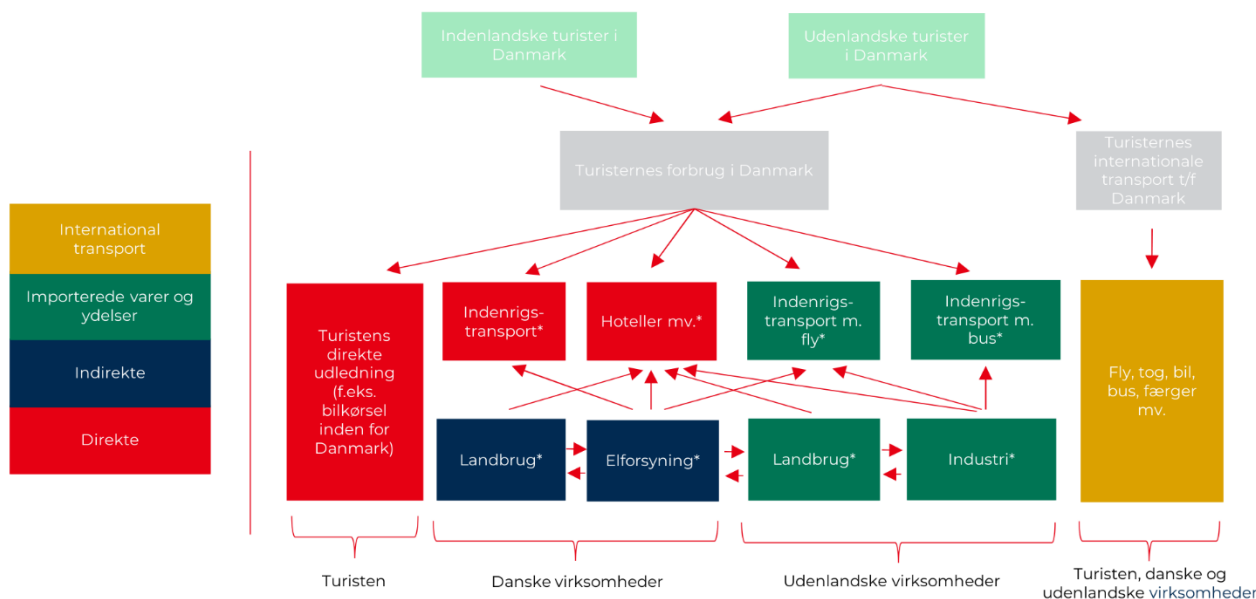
Indenlandske turister i Danmark

Udenlandske turister i Danmark

Turisternes forbrug i Danmark

Turisternes internationale transport t/f Danmark

International transport

Importerede varer og ydelser

Indirekte

Direkte

Turistens direkte udledning (f.eks. bilkørsel inden for Danmark)

Indenrigstransport*

Hoteller mv.*

Indenrigstransport m. fly*

Indenrigstransport m. bus*

Fly, tog, bil, bus, færger mv.

Landbrug*

Elforsyning*

Landbrug*

Industri*

Turisten

Danske virksomheder

Udenlandske virksomheder

Turisten, danske og udenlandske virksomheder